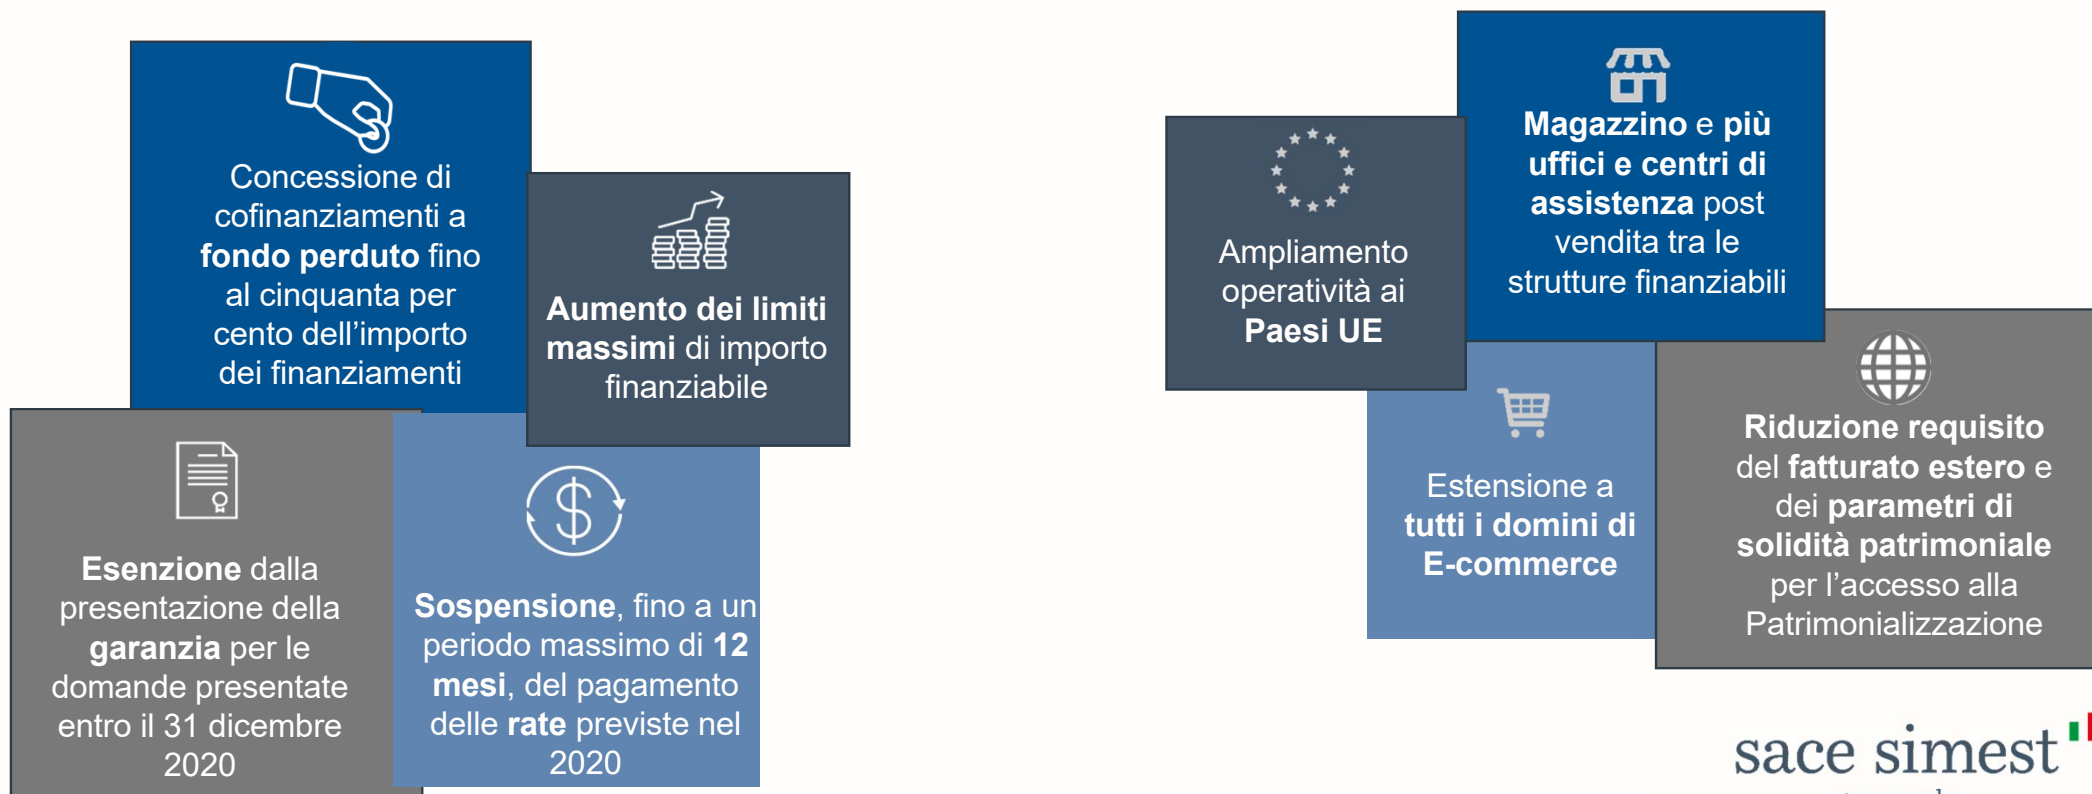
Concessione di cofinanziamenti a fondo perduto fino al cinquanta per cento dell'importo dei finanziamenti

Aumento dei limiti massimi di importo finanziabile

Esenzione dalla presentazione della garanzia per le domande presentate entro il 31 dicembre 2020

Sospensione, fino a un periodo massimo di 12 mesi, del pagamento delle rate previste nel 2020

Ampliamento operatività ai Paesi UE

Magazzino e più uffici e centri di assistenza post vendita tra le strutture finanziabili

Estensione a tutti i domini di E-commerce

Riduzione requisito del fatturato estero e dei parametri di solidità patrimoniale per l'accesso alla Patrimonializzazione

sace simest